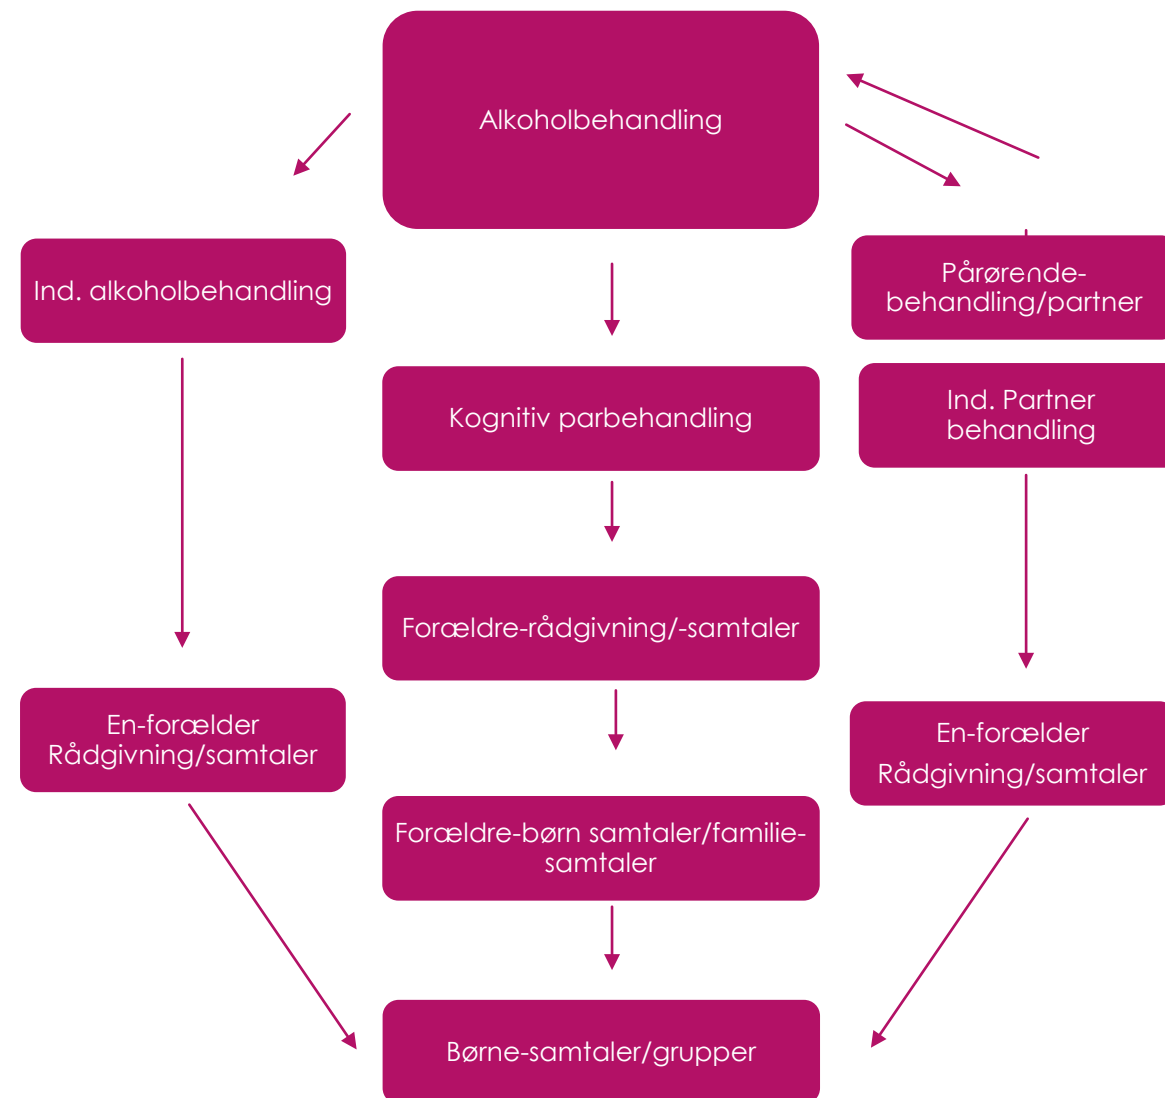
Alkoholbehandling

Ind. alkoholbehandling

Pårørende-behandling/partner

Kognitiv parbehandling

Ind. Partner behandling

Forældre-rådgivning/-samtaler

En-forælder Rådgivning/samtaler

En-forælder Rådgivning/samtaler

Forældre-børn samtaler/familie-samtaler

Børne-samtaler/grupper